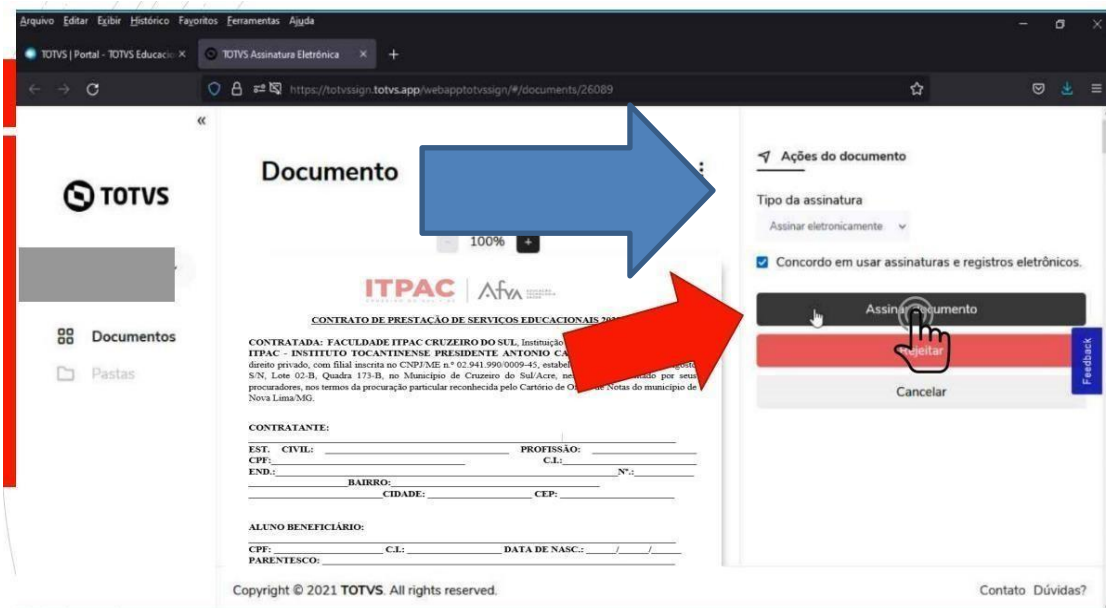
Arquivo Editar Exibir Histórico Favoritos Ferramentas Ajuda

TOTVS | Portal - TOTVS Educaci ×
TOTVS Assinatura Eletrônica ×
+

https://totvssign.totvs.app/webapptotvssign/#/documents/26089

«

TOTVS

Documentos
Pastas

Documento

100%

ITPAC | Afya

CONTRATO DE PRESTAÇÃO DE SERVIÇOS EDUCACIONAIS 20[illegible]

CONTRATADA: FACULDADE ITPAC CRUZEIRO DO SUL, Instituição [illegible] ITPAC - INSTITUTO TOCANTINENSE PRESIDENTE ANTONIO CA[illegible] direito privado, com filial inscrita no CNPJ/ME n.º 02.941.990/0009-45, estabel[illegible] S/N, Lote 02-B, Quadra 173-B, no Município de Cruzeiro do Sul/Acre, ne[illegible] procuradores, nos termos da procuração particular reconhecida pelo Cartório de O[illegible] Notas do município de Nova Lima/MG.

CONTRATANTE:
EST. CIVIL: PROFISSÃO:
CPF: C.I.:
END.: Nº.:
BAIRRO:
CIDADE: CEP:

ALUNO BENEFICIÁRIO:
CPF: C.I.: DATA DE NASC.: / /
PARENTESCO:

Ações do documento

Tipo da assinatura
Assinar eletronicamente

Concordo em usar assinaturas e registros eletrônicos.

Assinar documento
Rejeitar
Cancelar

Feedback

Copyright © 2021 TOTVS. All rights reserved.
Contato Dúvidas?